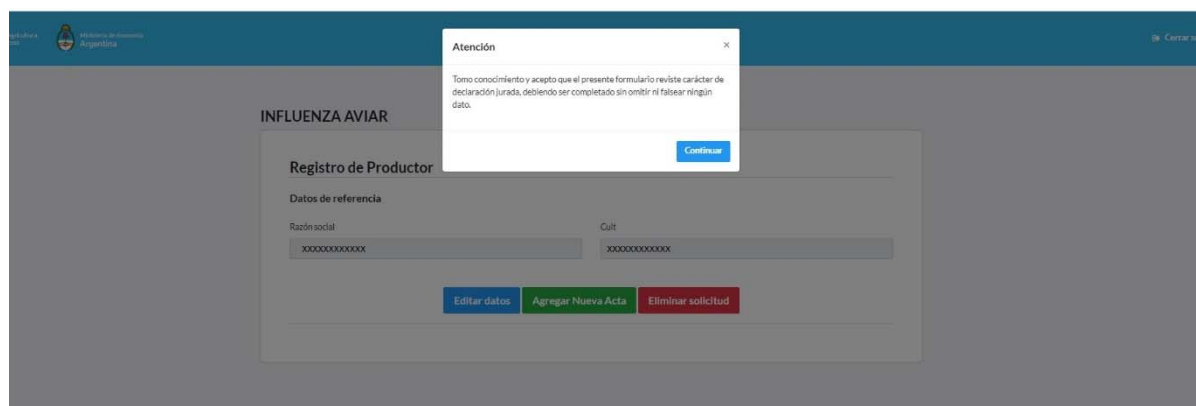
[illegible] Ministerio de Economía Argentina

Cerrar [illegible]

Atención

×

Tomo conocimiento y acepto que el presente formulario reviste carácter de declaración jurada, debiendo ser completado sin omitir ni falsear ningún dato.

Continuar

INFLUENZA AVIAR

Registro de Productor

Datos de referencia

Razón social

XXXXXXXXXXXX

Cuit

XXXXXXXXXXXX

Editar datos

Agregar Nueva Acta

Eliminar solicitud